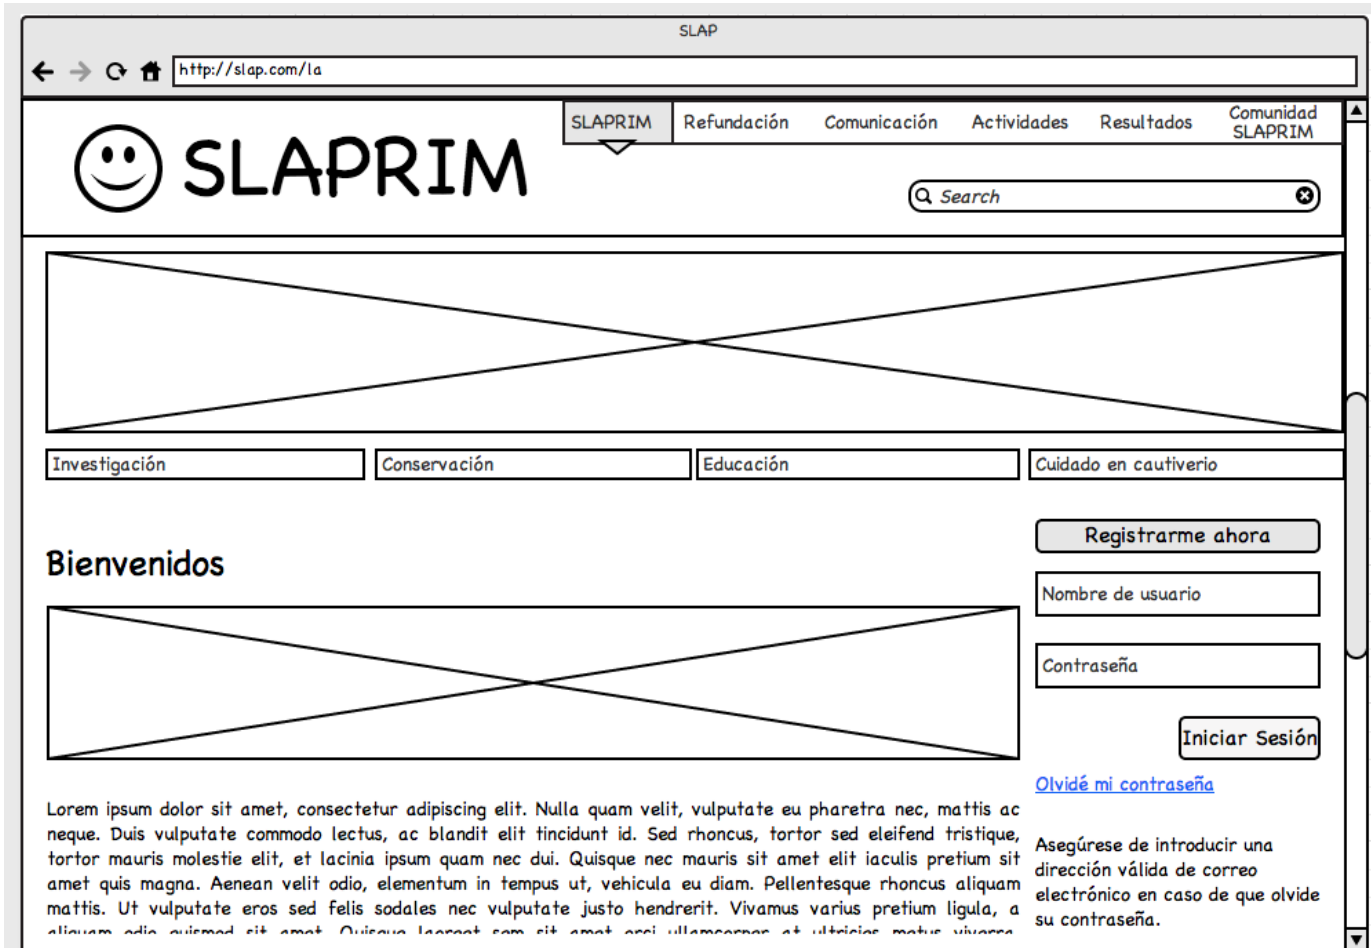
SLAP

http://slap.com/la

SLAPRIM

SLAPRIM Refundación Comunicación Actividades Resultados Comunidad SLAPRIM

Search

Investigación Conservación Educación Cuidado en cautiverio

Bienvenidos

Registrarme ahora

Nombre de usuario

Contraseña

Iniciar Sesión

Olvidé mi contraseña

Asegúrese de introducir una dirección válida de correo electrónico en caso de que olvide su contraseña.

Lorem ipsum dolor sit amet, consectetur adipiscing elit. Nulla quam velit, vulputate eu pharetra nec, mattis ac neque. Duis vulputate commodo lectus, ac blandit elit tincidunt id. Sed rhoncus, tortor sed eleifend tristique, tortor mauris molestie elit, et lacinia ipsum quam nec dui. Quisque nec mauris sit amet elit iaculis pretium sit amet quis magna. Aenean velit odio, elementum in tempus ut, vehicula eu diam. Pellentesque rhoncus aliquam mattis. Ut vulputate eros sed felis sodales nec vulputate justo hendrerit. Vivamus varius pretium ligula, a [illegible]